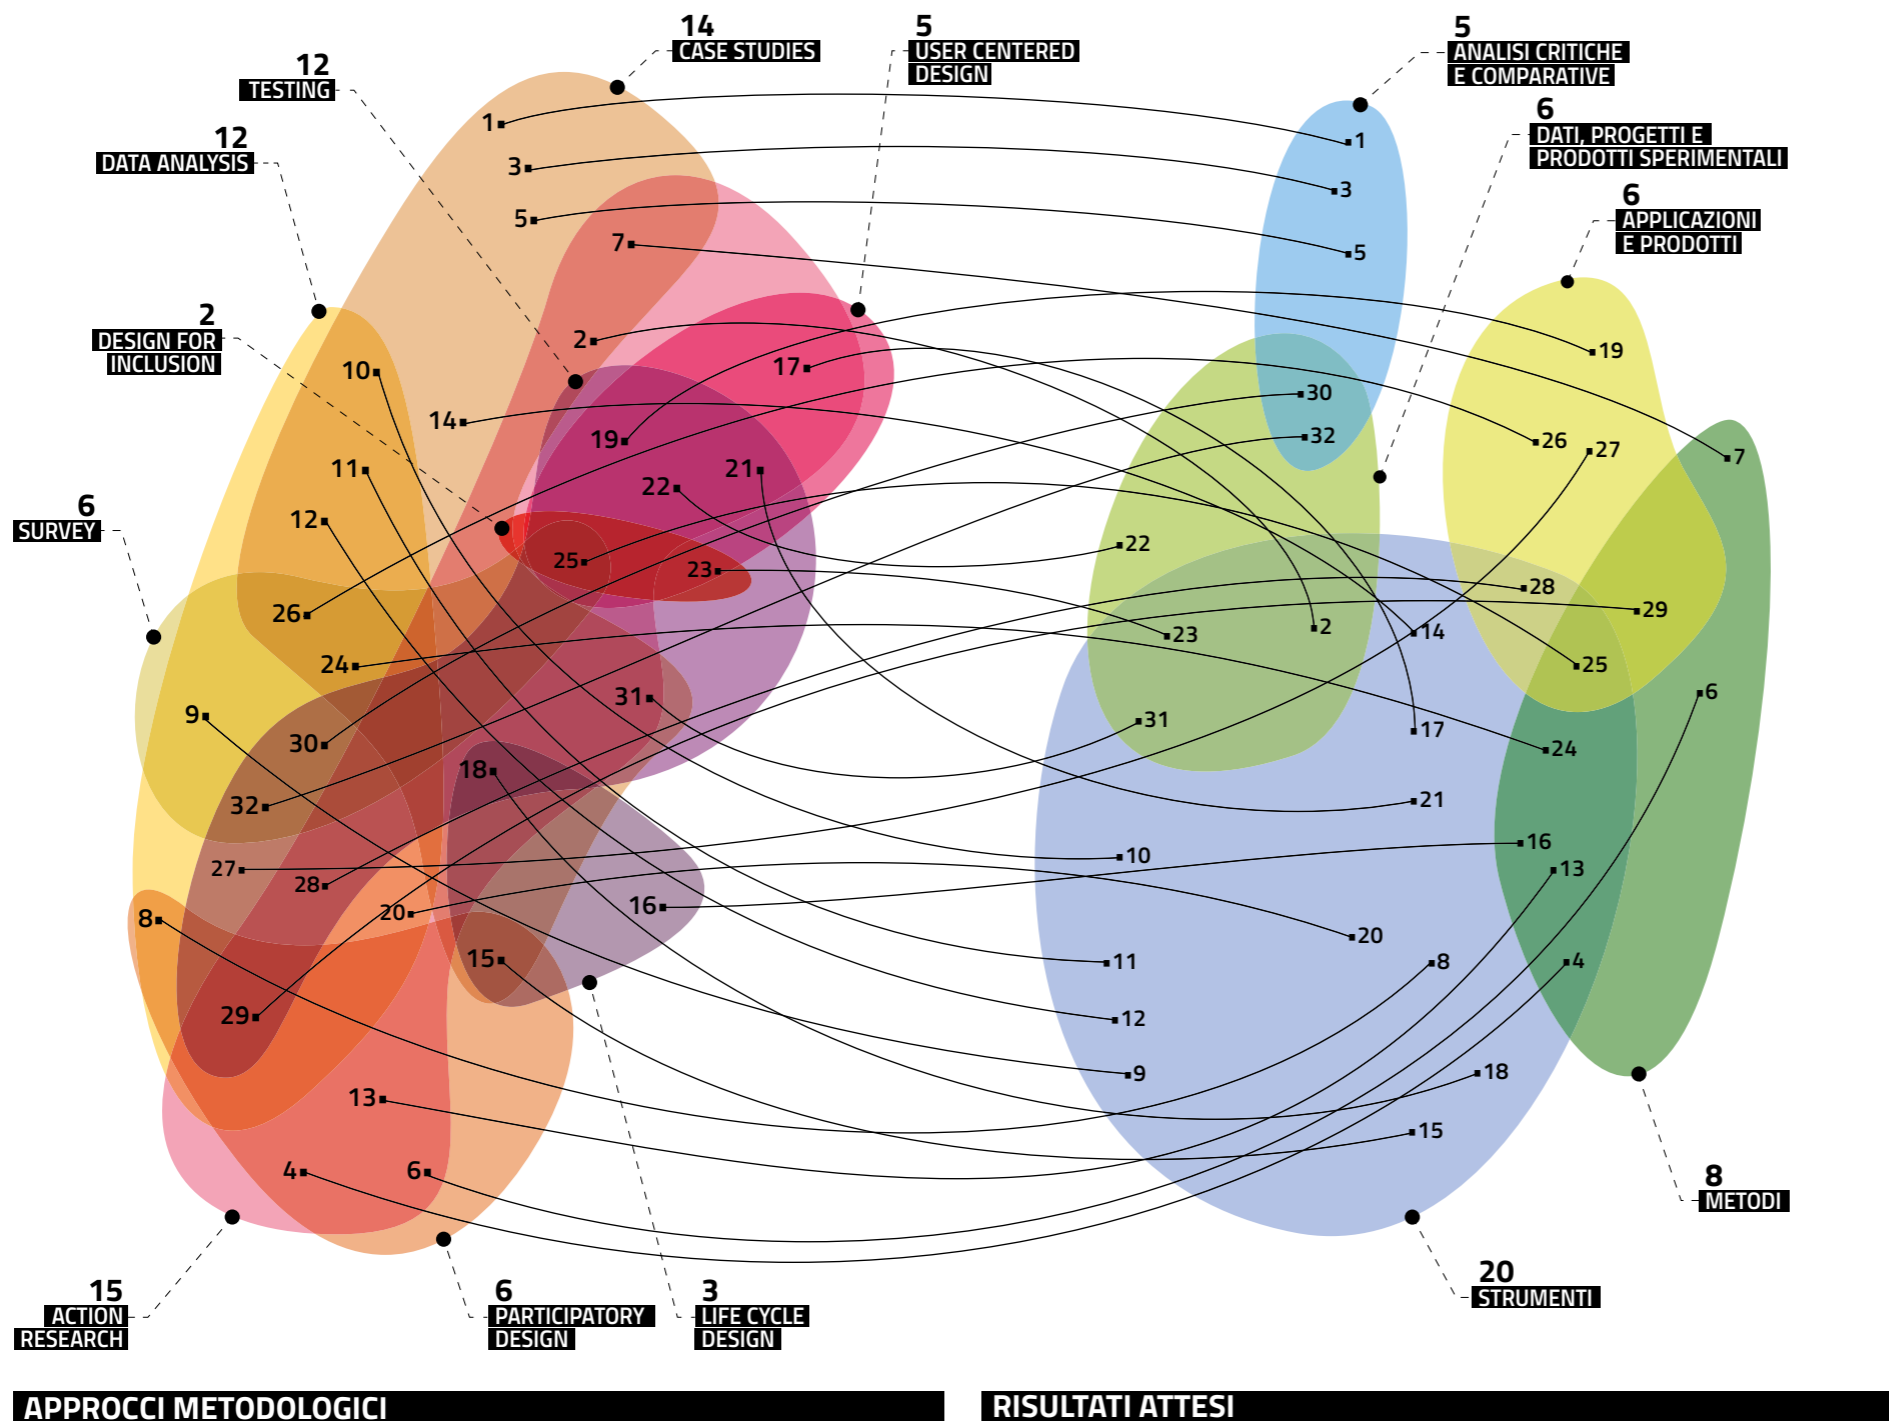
14
CASE STUDIES

5
USER CENTERED DESIGN

5
ANALISI CRITICHE E COMPARATIVE

12
TESTING

12
DATA ANALYSIS

6
DATI, PROGETTI E PRODOTTI SPERIMENTALI

6
APPLICAZIONI E PRODOTTI

2
DESIGN FOR INCLUSION

6
SURVEY

1
3
5
7
2
17
10
14
19
11
21
22
12
25
23
26
24
31
9
30
18
32
27
28
20
16
8
15
29
13
4
6

1
3
5
19
30
26
27
7
32
22
28
29
23
2
14
25
6
31
17
24
21
10
16
13
20
11
8
4
12
9
18
15

8
METODI

20
STRUMENTI

15
ACTION RESEARCH

6
PARTICIPATORY DESIGN

3
LIFE CYCLE DESIGN

APPROCCI METODOLOGICI

RISULTATI ATTESI